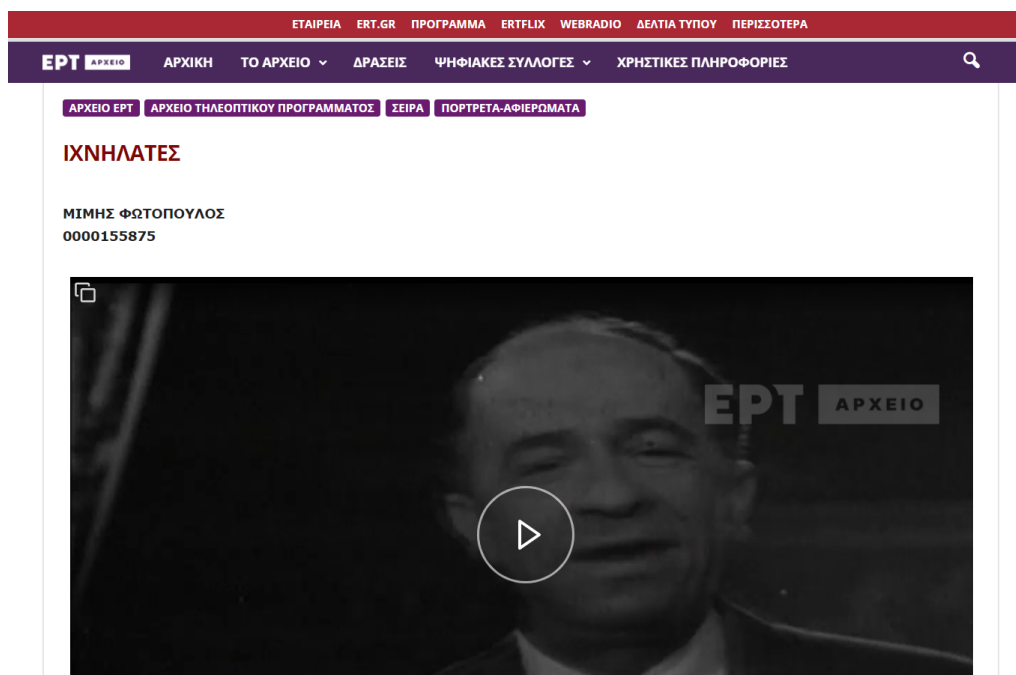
ΕΤΑΙΡΕΙΑ ERT.GR ΠΡΟΓΡΑΜΜΑ ERTFLIX WEBRADIO ΔΕΛΤΙΑ ΤΥΠΟΥ ΠΕΡΙΣΣΟΤΕΡΑ

ΕΡΤ ΑΡΧΕΙΟ ΑΡΧΙΚΗ ΤΟ ΑΡΧΕΙΟ ΔΡΑΣΕΙΣ ΨΗΦΙΑΚΕΣ ΣΥΛΛΟΓΕΣ ΧΡΗΣΤΙΚΕΣ ΠΛΗΡΟΦΟΡΙΕΣ

ΑΡΧΕΙΟ ΕΡΤ ΑΡΧΕΙΟ ΤΗΛΕΟΠΤΙΚΟΥ ΠΡΟΓΡΑΜΜΑΤΟΣ ΣΕΙΡΑ ΠΟΡΤΡΕΤΑ-ΑΦΙΕΡΩΜΑΤΑ

ΙΧΝΗΛΑΤΕΣ

ΜΙΜΗΣ ΦΩΤΟΠΟΥΛΟΣ
0000155875

ΕΡΤ ΑΡΧΕΙΟ